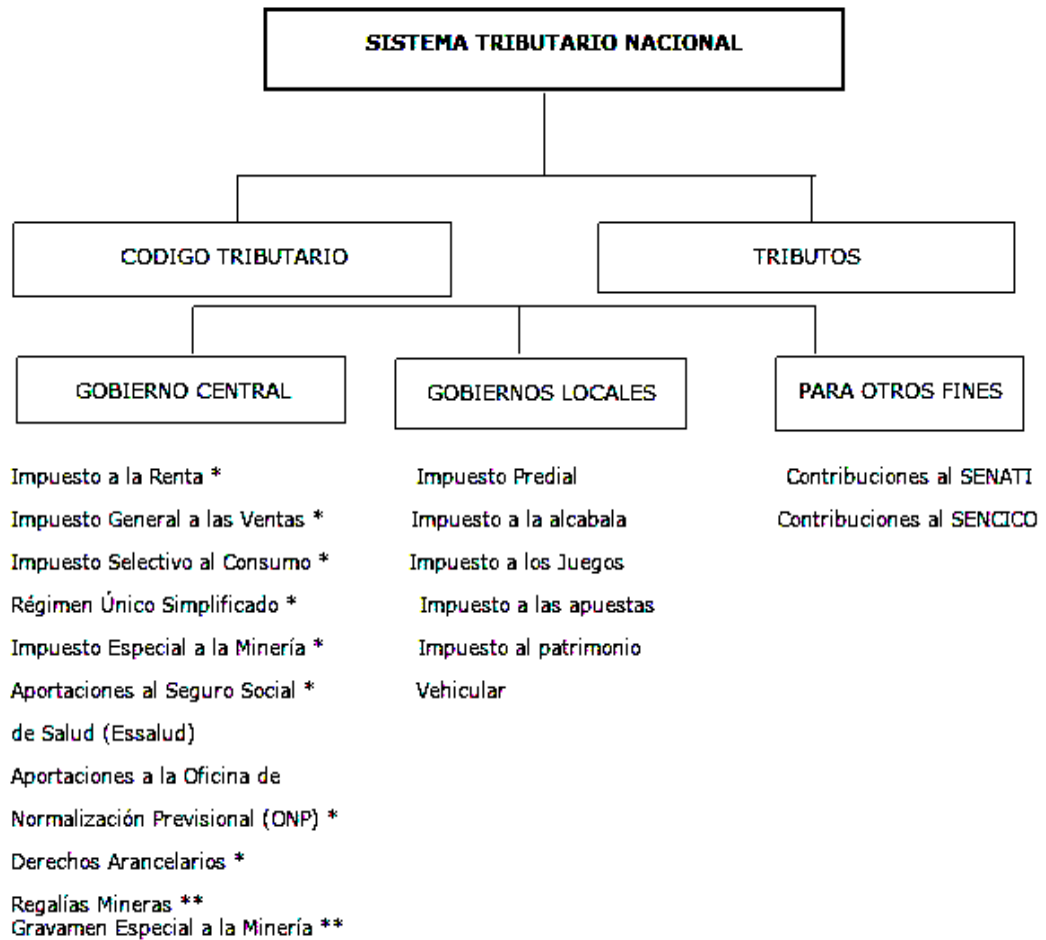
SISTEMA TRIBUTARIO NACIONAL

CODIGO TRIBUTARIO

TRIBUTOS

GOBIERNO CENTRAL

GOBIERNOS LOCALES

PARA OTROS FINES

Impuesto a la Renta *
Impuesto General a las Ventas *
Impuesto Selectivo al Consumo *
Régimen Único Simplificado *
Impuesto Especial a la Minería *
Aportaciones al Seguro Social * de Salud (Essalud)
Aportaciones a la Oficina de Normalización Previsional (ONP) *
Derechos Arancelarios *
Regalías Mineras **
Gravamen Especial a la Minería **

Impuesto Predial
Impuesto a la alcabala
Impuesto a los Juegos
Impuesto a las apuestas
Impuesto al patrimonio Vehicular

Contribuciones al SENATI
Contribuciones al SENCICO